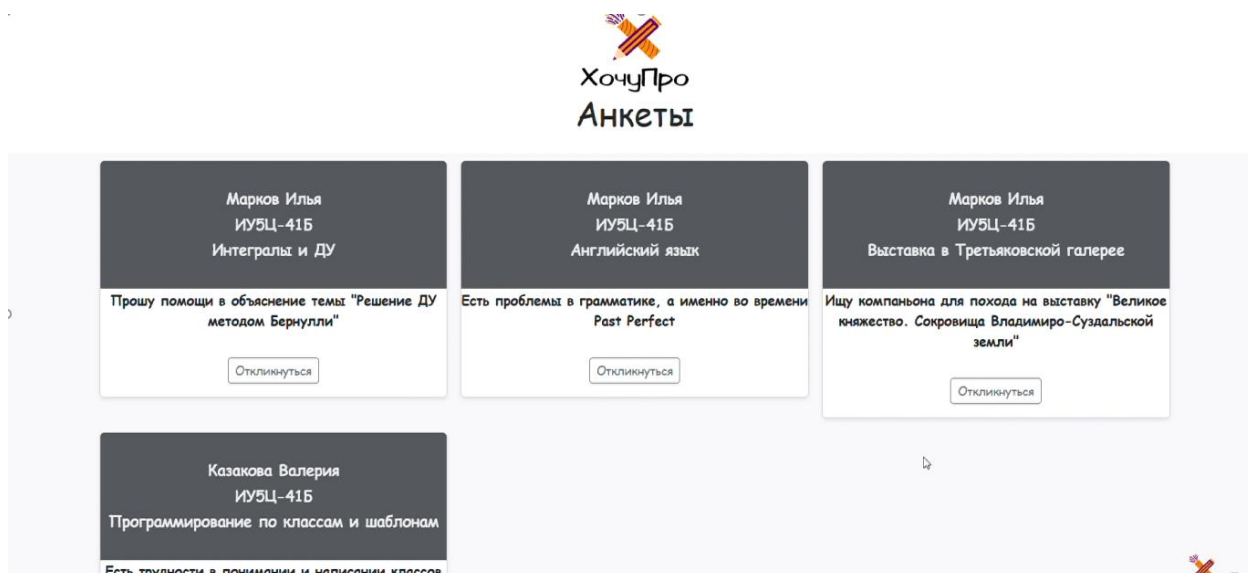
ХочуПро
Анкеты

Марков Илья
ИУ5Ц-41Б
Интегралы и ДУ

Прошу помощи в объяснение темы "Решение ДУ методом Бернулли"

Откликнуться

Марков Илья
ИУ5Ц-41Б
Английский язык

Есть проблемы в грамматике, а именно во времени Past Perfect

Откликнуться

Марков Илья
ИУ5Ц-41Б
Выставка в Третьяковской галерее

Ищу компаньона для похода на выставку "Великое княжество. Сокровища Владимиро-Суздальской земли"

Откликнуться

Казакова Валерия
ИУ5Ц-41Б
Программирование по классам и шаблонам

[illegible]